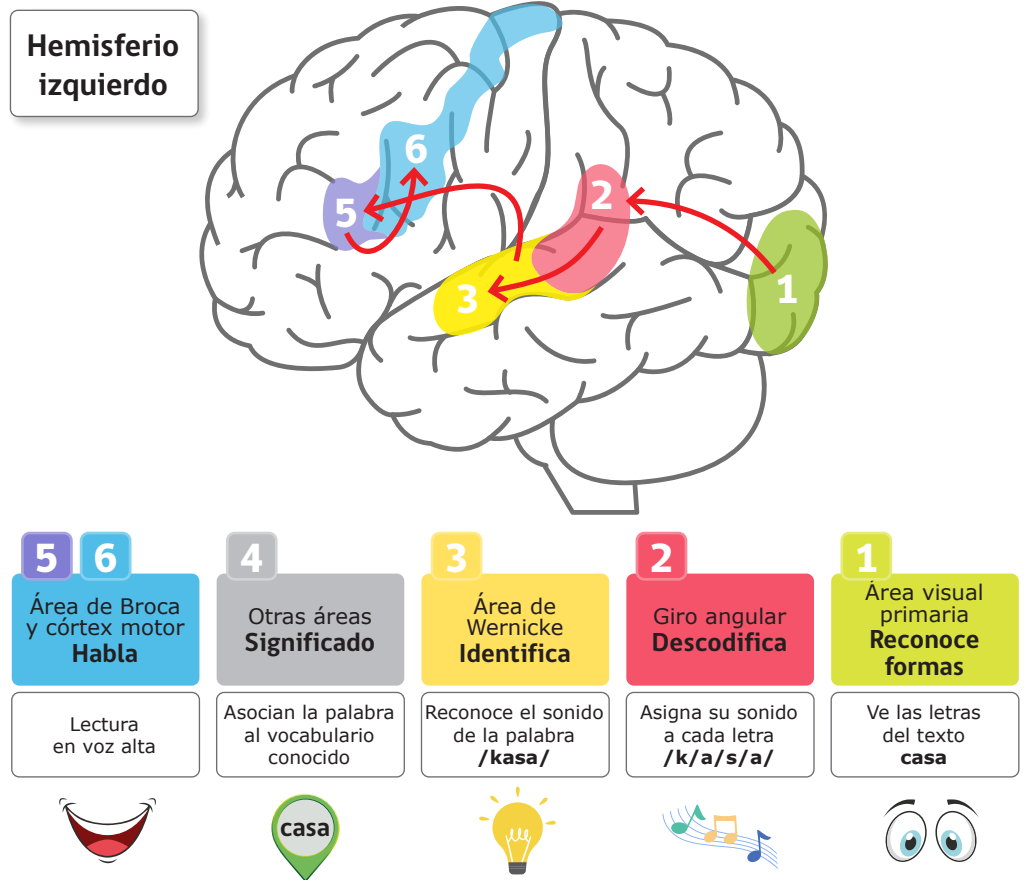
Hemisferio izquierdo

6
5
2
3
1

5 6
Área de Broca y córtex motor
**Habla**

Lectura en voz alta

4
Otras áreas
**Significado**

Asocian la palabra al vocabulario conocido

3
Área de Wernicke
**Identifica**

Reconoce el sonido de la palabra
**/kasa/**

2
Giro angular
**Descodifica**

Asigna su sonido a cada letra
**/k/a/s/a/**

1
Área visual primaria
**Reconoce formas**

Ve las letras del texto
**casa**

casa